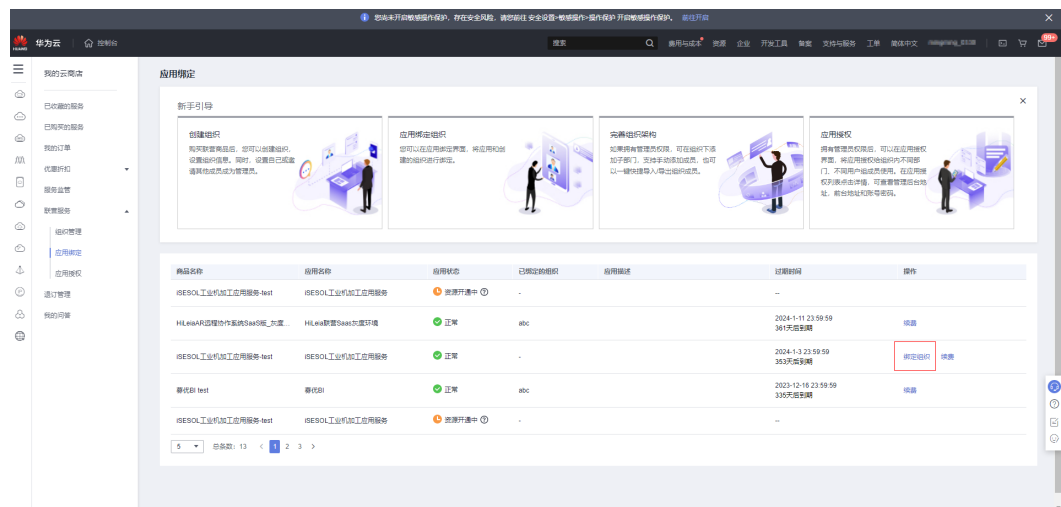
您尚未开启敏感操作保护，存在安全风险，请您前往 安全设置>敏感操作>操作保护 开启敏感操作保护。 前往开启

华为云 | 控制台

搜索 费用与成本 资源 企业 开发工具 备案 支持与服务 工单 简体中文 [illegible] 99+

我的云商店

已收藏的服务
已购买的服务
我的订单
优惠折扣
服务监管
联营服务
组织管理
应用绑定
应用授权
退订管理
我的问答

应用绑定

新手引导

创建组织
购买联营商品后，您可以创建组织、设置组织信息。同时，设置自己或邀请其他成员成为管理员。

应用绑定组织
您可以在应用绑定界面，将应用和创建的组织进行绑定。

完善组织架构
如果拥有管理员权限，可在组织下添加子部门，支持手动添加组织成员，也可以一键快捷导入/导出组织成员。

应用授权
拥有管理员权限后，可以在应用授权界面，将应用授权给组织内不同部门、不同用户组或成员使用。在应用授权列表点击详情，可查看管理后台地址、前台地址和账号密码。

| 商品名称 | 应用名称 | 应用状态 | 已绑定的组织 | 应用描述 | 过期时间 | 操作 |
|---|---|---|---|---|---|---|
| iSESOL工业机加工应用服务-test | iSESOL工业机加工应用服务 | 资源开通中 | - | | -- | |
| HiLeiaAR远程协作系统SaaS版_灰度... | HiLeia联营Saas灰度环境 | 正常 | abc | | 2024-1-11 23:59:59 361天后到期 | 续费 |
| iSESOL工业机加工应用服务-test | iSESOL工业机加工应用服务 | 正常 | - | | 2024-1-3 23:59:59 353天后到期 | 绑定组织 续费 |
| 慕优BI test | 慕优BI | 正常 | abc | | 2023-12-16 23:59:59 335天后到期 | 续费 |
| iSESOL工业机加工应用服务-test | iSESOL工业机加工应用服务 | 资源开通中 | - | | -- | |

5 总条数：13 < 1 2 3 >